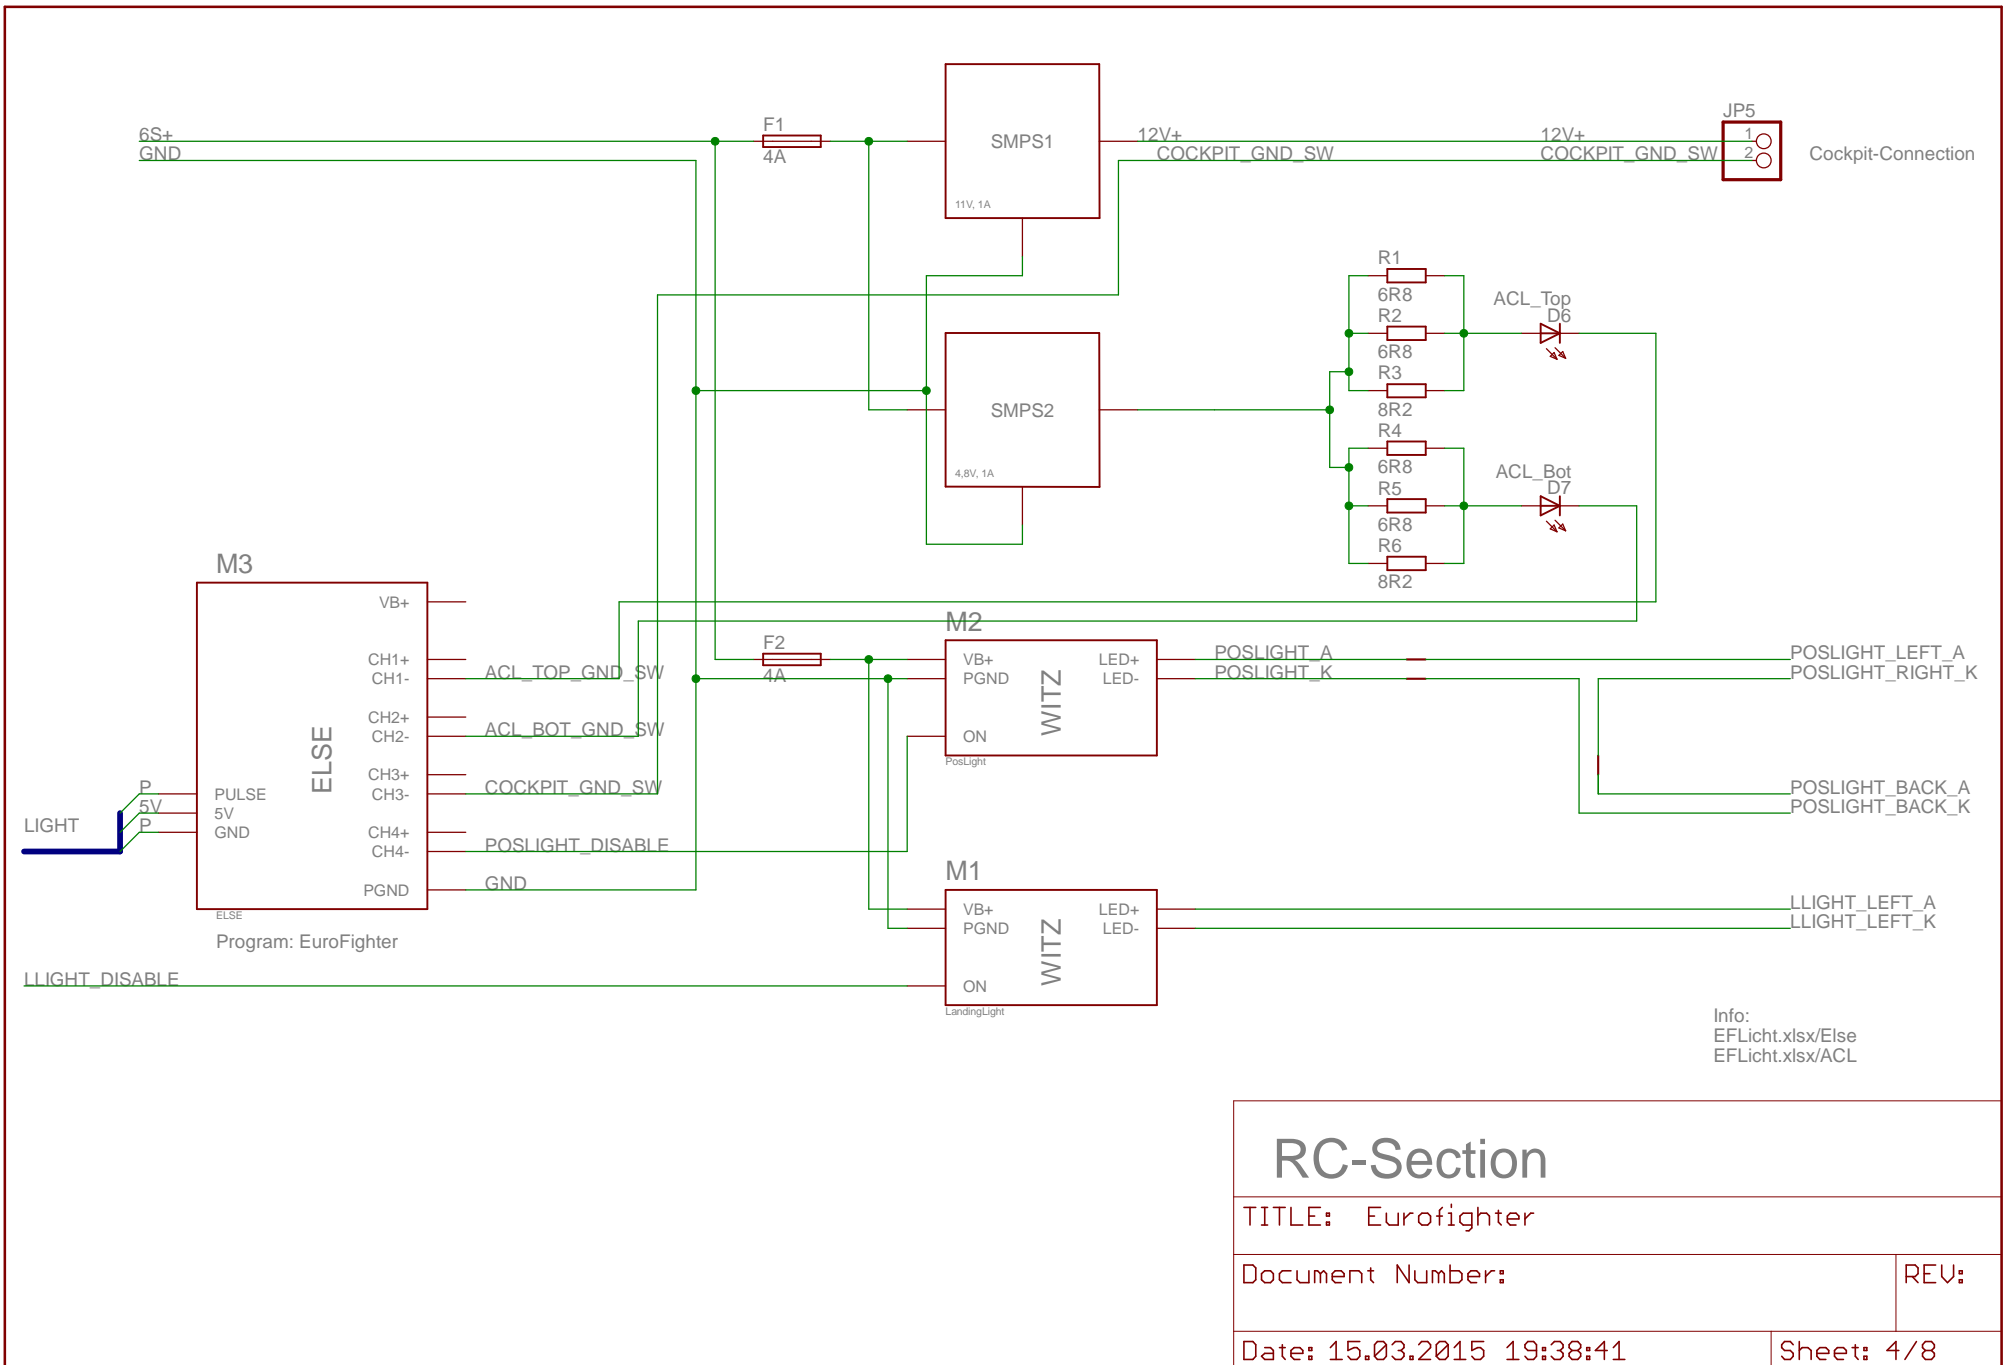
6S+
GND
F1
4A
SMPS1
11V, 1A
12V+
COCKPIT_GND_SW
12V+
COCKPIT_GND_SW
JP5
1
2
Cockpit-Connection

R1
6R8
R2
6R8
R3
8R2
R4
6R8
R5
6R8
R6
8R2
ACL_Top
D6
ACL_Bot
D7

SMPS2
4,8V, 1A

M3
VB+
CH1+
CH1-
CH2+
CH2-
CH3+
CH3-
CH4+
CH4-
PGND
ELSE
PULSE
5V
GND
ELSE
Program: EuroFighter

ACL_TOP_GND_SW
ACL_BOT_GND_SW
COCKPIT_GND_SW
POSLIGHT_DISABLE
GND

LIGHT
P
5V
P

M2
F2
4A
VB+
PGND
ON
WITZ
LED+
LED-
PosLight
POSLIGHT_A
POSLIGHT_K
POSLIGHT_LEFT_A
POSLIGHT_RIGHT_K
POSLIGHT_BACK_A
POSLIGHT_BACK_K

M1
VB+
PGND
ON
WITZ
LED+
LED-
LandingLight
LLIGHT_LEFT_A
LLIGHT_LEFT_K
LLIGHT_DISABLE

Info:
EFLicht.xlsx/Else
EFLicht.xlsx/ACL

RC-Section
TITLE: Eurofighter
Document Number:
REV:
Date: 15.03.2015 19:38:41
Sheet: 4/8